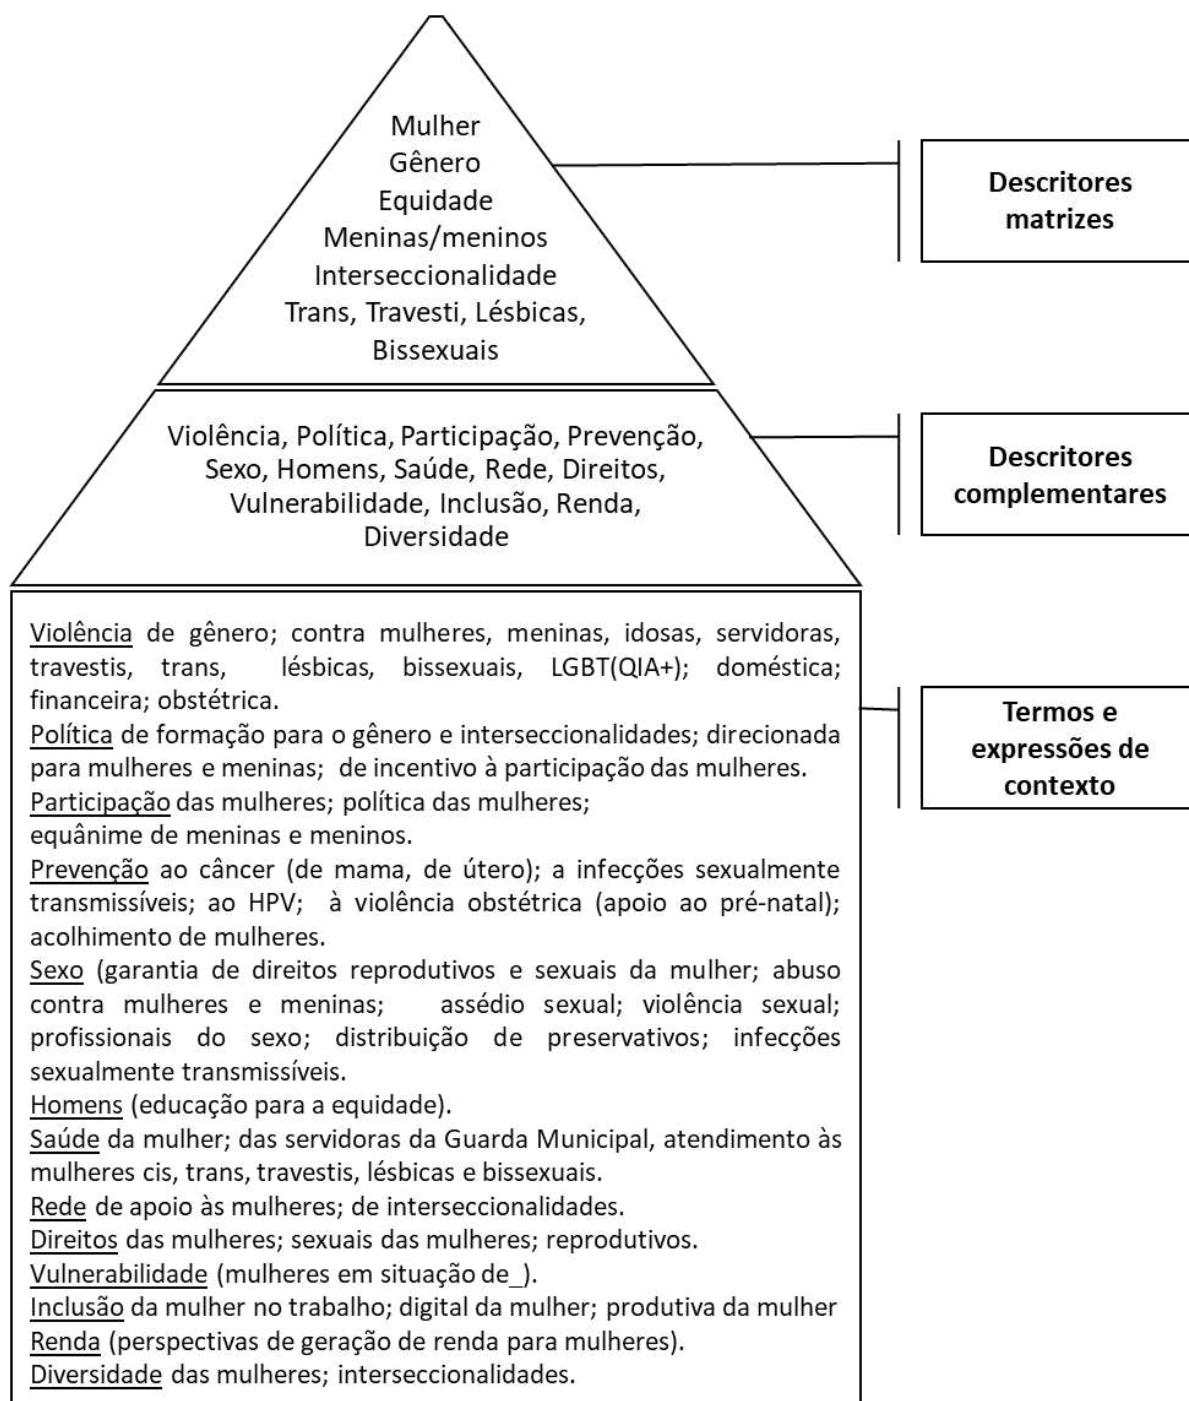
Mulher
Gênero
Equidade
Meninas/meninos
Interseccionalidade
Trans, Travesti, Lésbicas, Bissexuais

Descritores matrizes

Violência, Política, Participação, Prevenção, Sexo, Homens, Saúde, Rede, Direitos, Vulnerabilidade, Inclusão, Renda, Diversidade

Descritores complementares

Violência de gênero; contra mulheres, meninas, idosas, servidoras, travestis, trans, lésbicas, bissexuais, LGBT(QIA+); doméstica; financeira; obstétrica.
Política de formação para o gênero e interseccionalidades; direcionada para mulheres e meninas; de incentivo à participação das mulheres.
Participação das mulheres; política das mulheres;
equânime de meninas e meninos.
Prevenção ao câncer (de mama, de útero); a infecções sexualmente transmissíveis; ao HPV; à violência obstétrica (apoio ao pré-natal); acolhimento de mulheres.
Sexo (garantia de direitos reprodutivos e sexuais da mulher; abuso contra mulheres e meninas; assédio sexual; violência sexual; profissionais do sexo; distribuição de preservativos; infecções sexualmente transmissíveis.
Homens (educação para a equidade).
Saúde da mulher; das servidoras da Guarda Municipal, atendimento às mulheres cis, trans, travestis, lésbicas e bissexuais.
Rede de apoio às mulheres; de interseccionalidades.
Direitos das mulheres; sexuais das mulheres; reprodutivos.
Vulnerabilidade (mulheres em situação de_).
Inclusão da mulher no trabalho; digital da mulher; produtiva da mulher
Renda (perspectivas de geração de renda para mulheres).
Diversidade das mulheres; interseccionalidades.

Termos e expressões de contexto